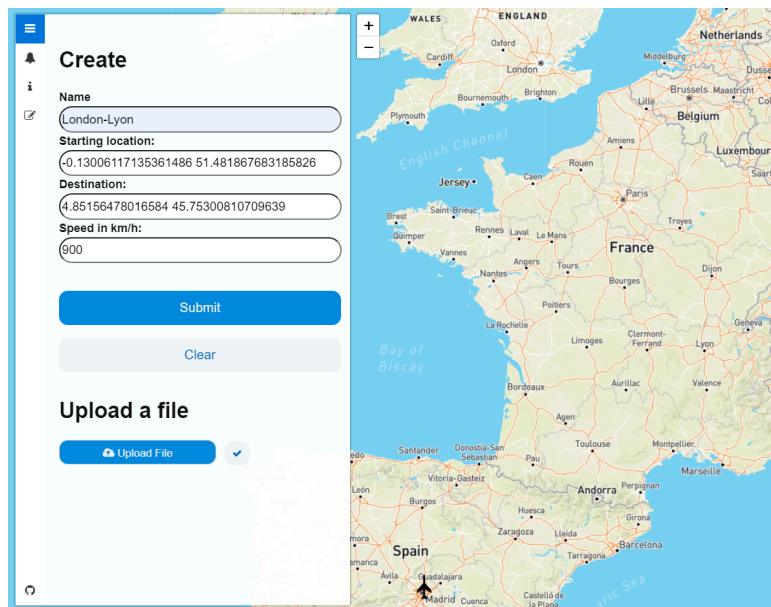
Create

Name
London-Lyon

Starting location:
-0.13006117135361486 51.481867683185826

Destination:
4.85156478016584 45.75300810709639

Speed in km/h:
900

Submit

Clear

Upload a file

Upload File

+
−

WALES
ENGLAND
Netherlands
Oxford
Middelburg
Cardiff
London
Brussels
Maastricht
Bournemouth
Brighton
Lille
Belgium
Plymouth
English Channel
Amiens
Luxembourg
Rouen
Jersey
Caen
Paris
Brest
Saint-Brieuc
Troyes
Rennes
Laval
Le Mans
Quimper
Vannes
France
Dijon
Angers
Tours
Nantes
Bourges
Poitiers
La Rochelle
Geneva
Clermont-Ferrand
Limoges
Lyon
Bay of Biscay
Bordeaux
Aurillac
Valence
Agen
Toulouse
Montpellier
Santander
Donostia-San Sebastián
Pau
Marseille
Vitoria-Gasteiz
Andorra
Perpignan
León
Burgos
Huesca
Girona
Zaragoza
Lleida
Barcelona
Spain
Tarragona
Guadalajara
Madrid
Cuenca
Castelló de la Plana
Sea